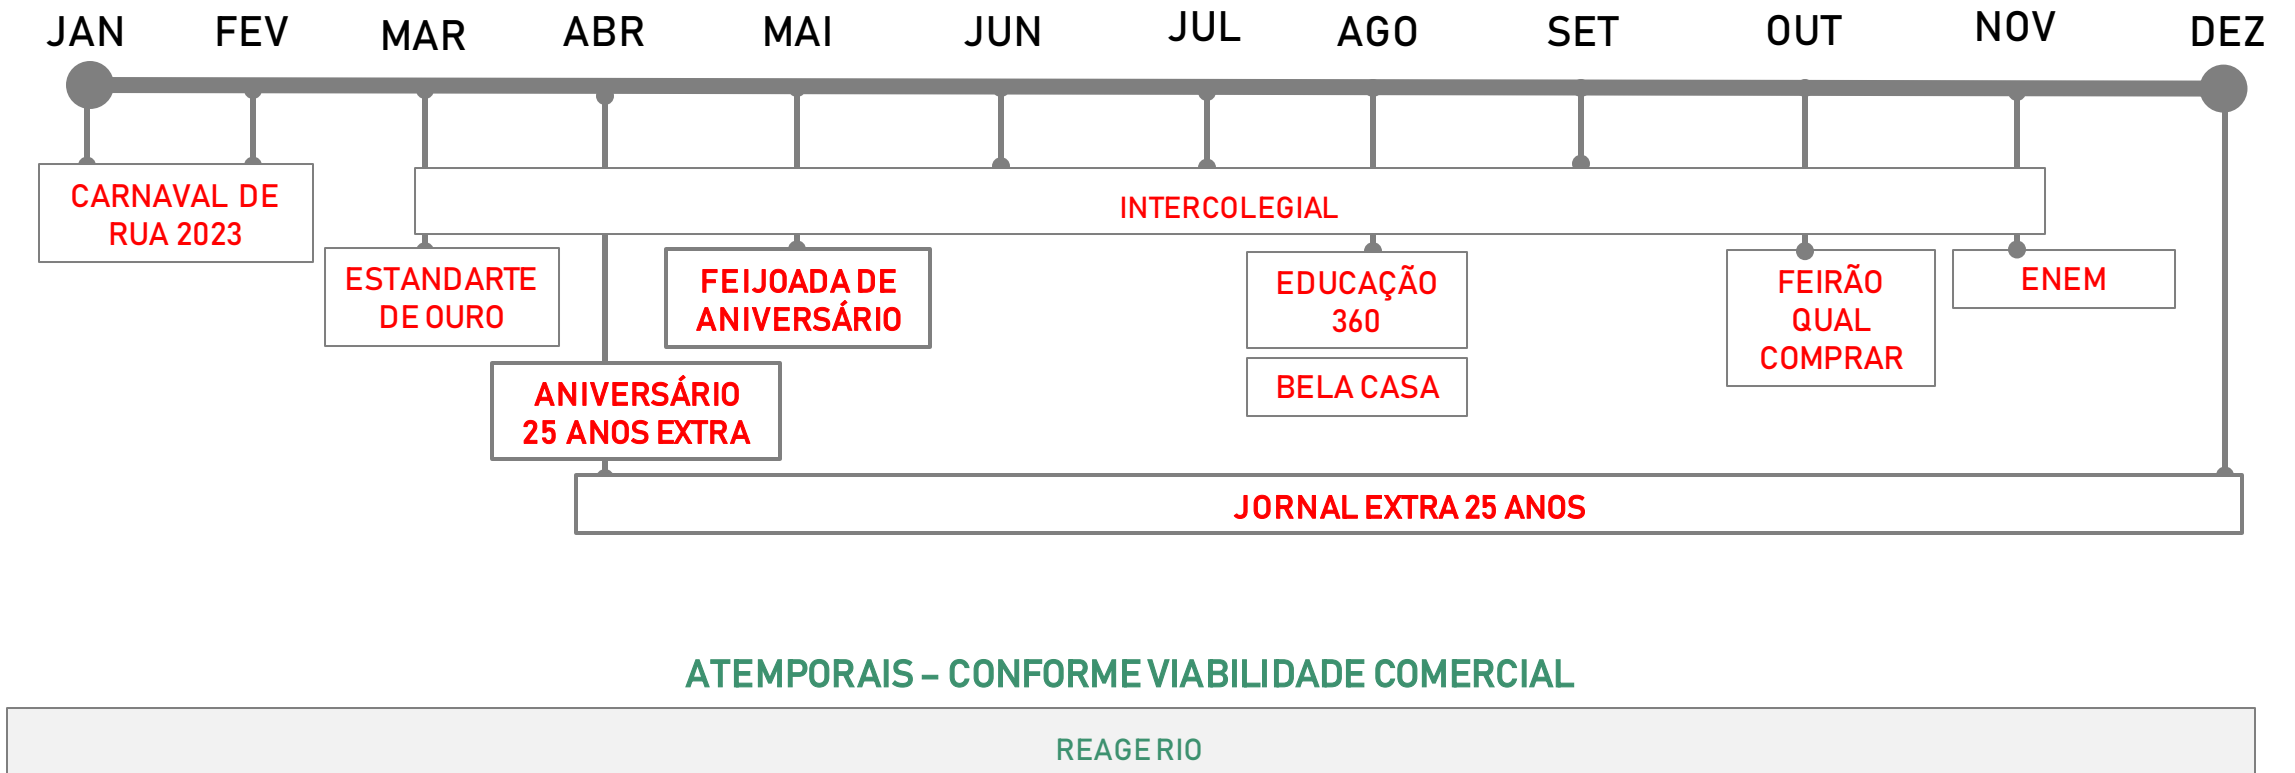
JAN FEV MAR ABR MAI JUN JUL AGO SET OUT NOV DEZ

CARNAVAL DE RUA 2023

INTERCOLEGIAL

ESTANDARTE DE OURO

FEIJOADA DE ANIVERSÁRIO

EDUCAÇÃO 360

FEIRÃO QUAL COMPRAR

ENEM

BELA CASA

ANIVERSÁRIO 25 ANOS EXTRA

JORNAL EXTRA 25 ANOS

ATEMPORAIS – CONFORME VIABILIDADE COMERCIAL

REAGE RIO